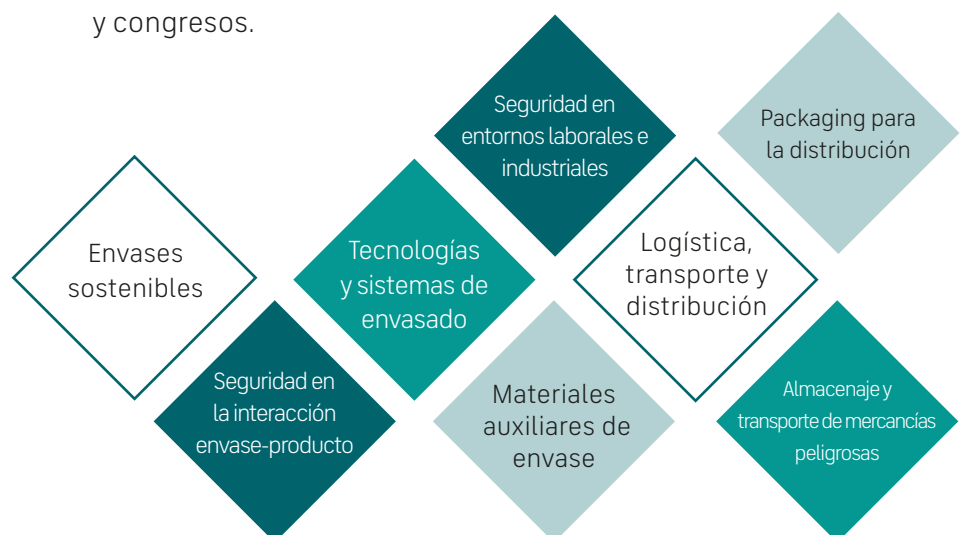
y congresos.

Seguridad en entornos laborales e industriales

Packaging para la distribución

Envases sostenibles

Tecnologías y sistemas de envasado

Logística, transporte y distribución

Seguridad en la interacción envase-producto

Materiales auxiliares de envase

Almacenaje y transporte de mercancías peligrosas